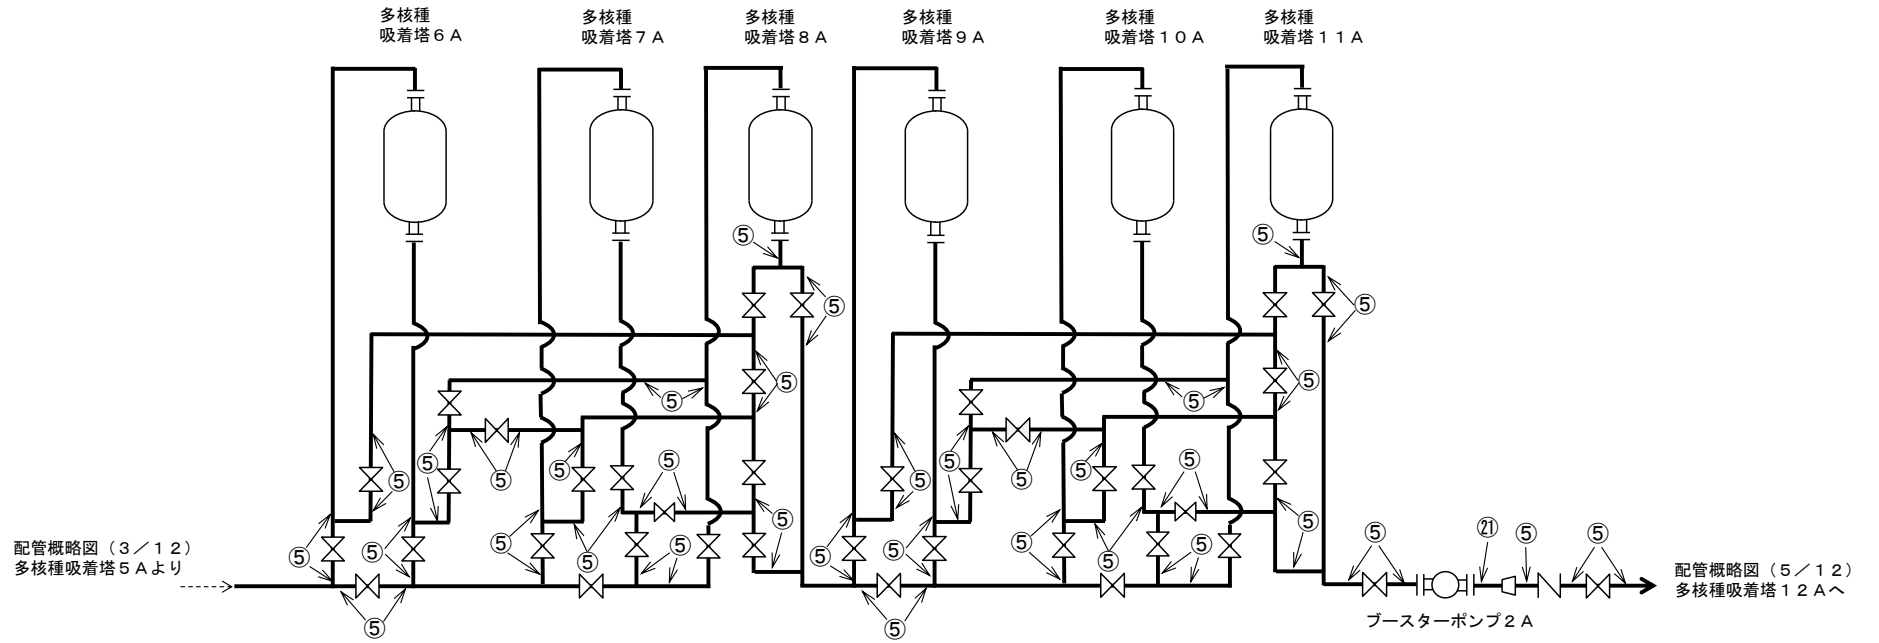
多核種
吸着塔６Ａ

多核種
吸着塔７Ａ

多核種
吸着塔８Ａ

多核種
吸着塔９Ａ

多核種
吸着塔１０Ａ

多核種
吸着塔１１Ａ

⑤ ⑤ ⑤ ⑤ ⑤ ⑤ ⑤ ⑤ ⑤ ⑤ ⑤ ⑤ ⑤ ⑤ ⑤ ⑤ ⑤ ⑤ ⑤ ⑤ ⑤ ⑤ ⑤ ⑤ ⑤ ⑤ ⑤ ⑤ ⑤ ⑤ ⑤ ⑤ ⑤ ⑤ ⑤ ⑤ ⑤ ⑤ ⑤ ⑤ ⑤ ⑤ ⑤

㉑

配管概略図（３／１２）
多核種吸着塔５Ａより

ブースターポンプ２Ａ

配管概略図（５／１２）
多核種吸着塔１２Ａへ